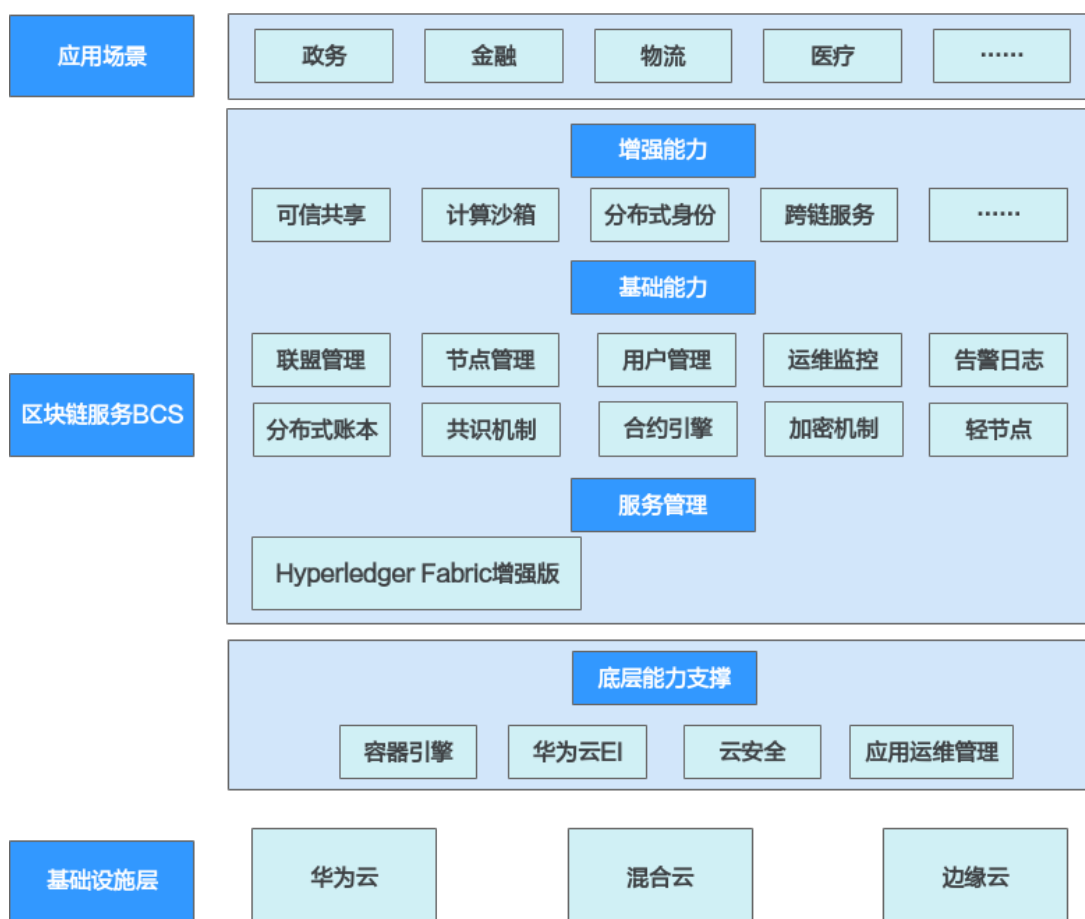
应用场景

政务
金融
物流
医疗
……

区块链服务BCS

增强能力

可信共享
计算沙箱
分布式身份
跨链服务
……

基础能力

联盟管理
节点管理
用户管理
运维监控
告警日志
分布式账本
共识机制
合约引擎
加密机制
轻节点

服务管理

Hyperledger Fabric增强版

底层能力支撑

容器引擎
华为云EI
云安全
应用运维管理

基础设施层

华为云
混合云
边缘云